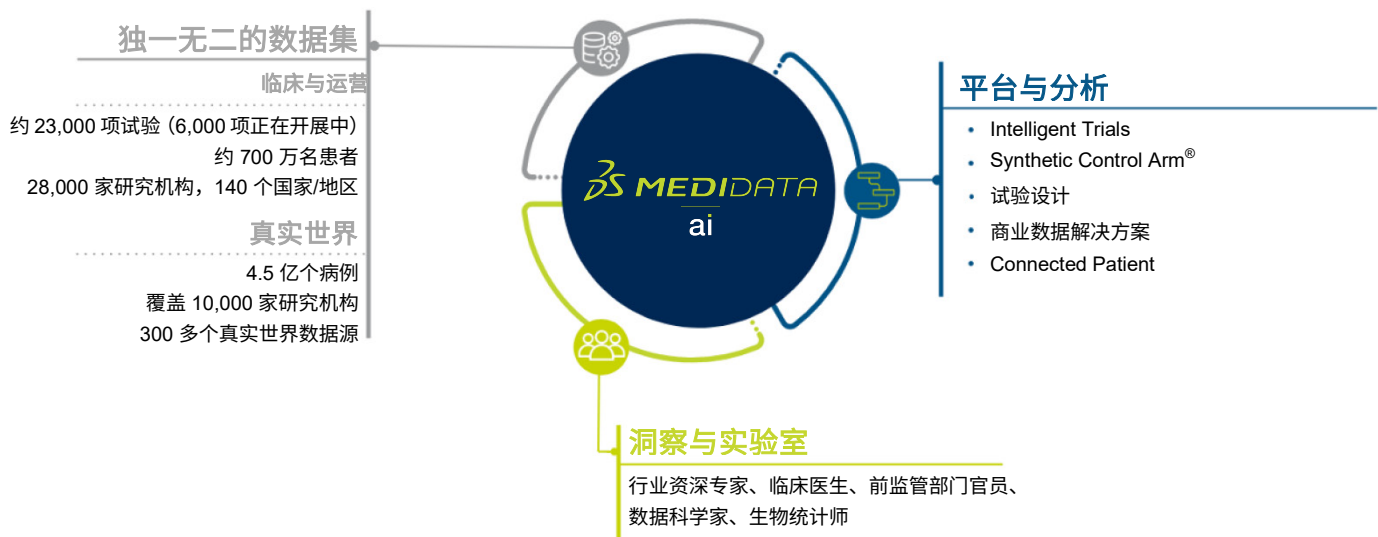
独一无二的数据集

临床与运营

约 23,000 项试验（6,000 项正在开展中）
约 700 万名患者
28,000 家研究机构，140 个国家/地区

真实世界

4.5 亿个病例
覆盖 10,000 家研究机构
300 多个真实世界数据源

3DS MEDIDATA
ai

平台与分析

• Intelligent Trials
• Synthetic Control Arm®
• 试验设计
• 商业数据解决方案
• Connected Patient

洞察与实验室

行业资深专家、临床医生、前监管部门官员、数据科学家、生物统计师